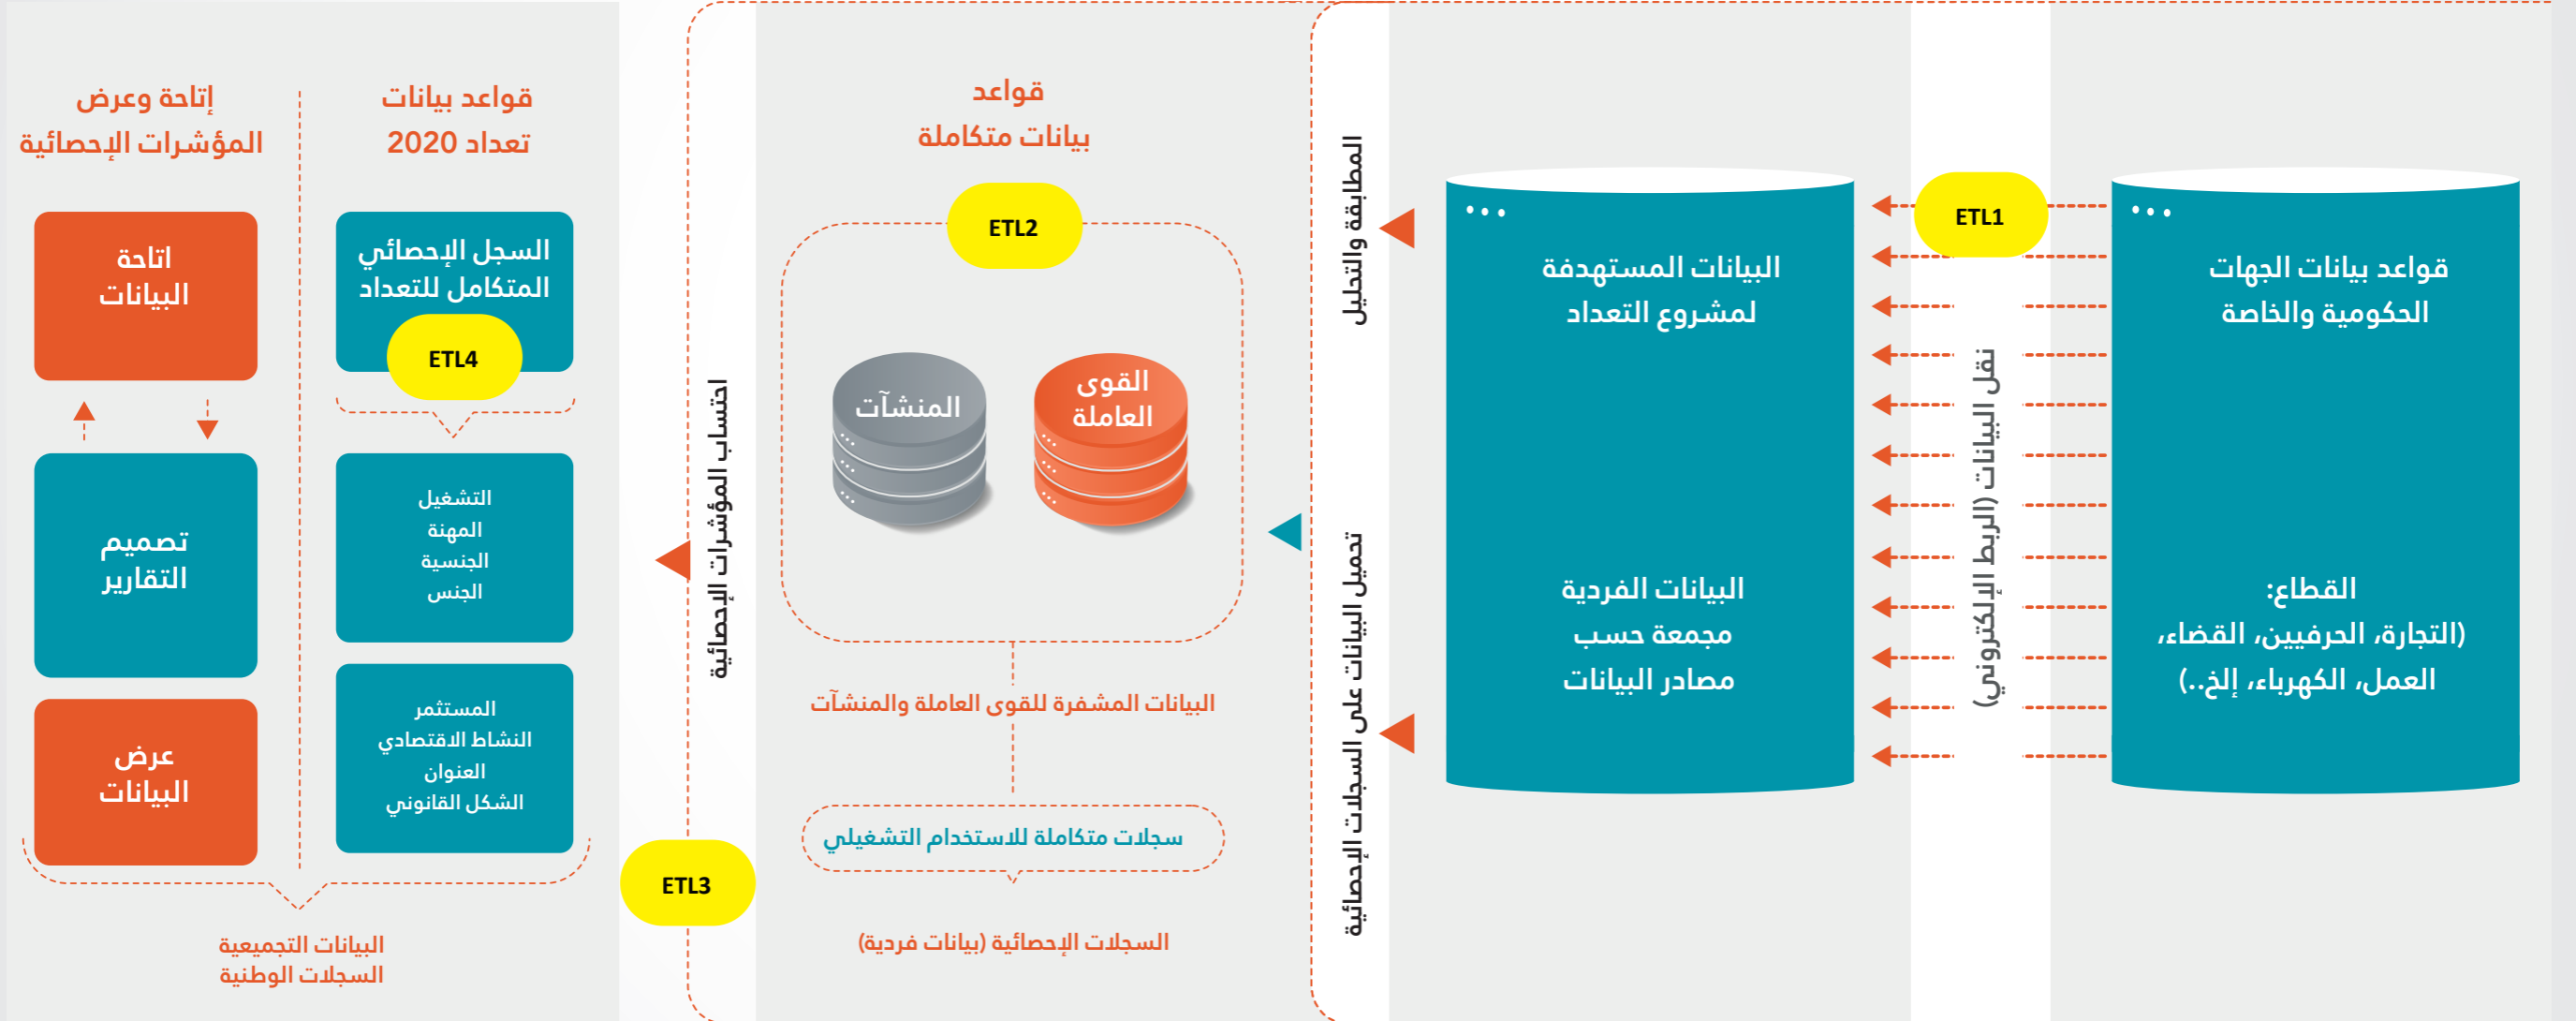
قواعد بيانات الجهات الحكومية والخاصة

القطاع:
(التجارة، الحرفيين، القضاء، العمل، الكهرباء، إلخ..)

ETL1

نقل البيانات (الربط الإلكتروني)

البيانات المستهدفة لمشروع التعداد

البيانات الفردية مجمعة حسب مصادر البيانات

المطابقة والتحليل

تحميل البيانات على السجلات الإحصائية

قواعد بيانات متكاملة

ETL2

القوى العاملة

المنشآت

البيانات المشفرة للقوى العاملة والمنشآت

سجلات متكاملة للاستخدام التشغيلي

السجلات الإحصائية (بيانات فردية)

احتساب المؤشرات الإحصائية

ETL3

قواعد بيانات تعداد 2020

السجل الإحصائي المتكامل للتعداد

ETL4

التشغيل
المهنة
الجنسية
الجنس

المستثمر
النشاط الاقتصادي
العنوان
الشكل القانوني

إتاحة وعرض المؤشرات الإحصائية

اتاحة البيانات

تصميم التقارير

عرض البيانات

البيانات التجميعية
السجلات الوطنية